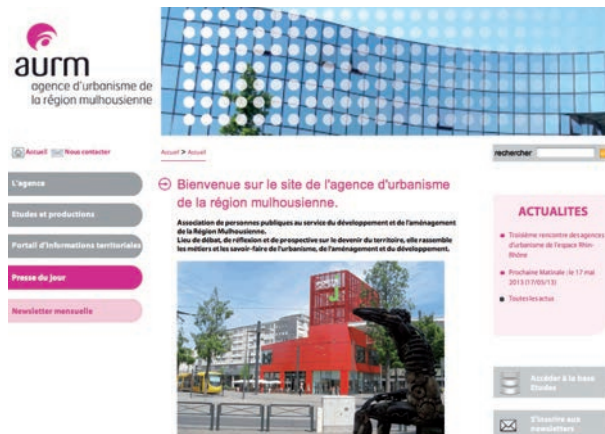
aurm
agence d'urbanisme de la région mulhousienne

Accueil Nous contacter

Accueil > Accueil

rechercher

L'agence

Etudes et productions

Portail d'informations territoriales

Presse du jour

Newsletter mensuelle

Bienvenue sur le site de l'agence d'urbanisme de la région mulhousienne.

Association de personnes publiques au service du développement et de l'aménagement de la Région Mulhousienne.
Lieu de débat, de réflexion et de prospective sur le devenir du territoire, elle rassemble les métiers et les savoir-faire de l'urbanisme, de l'aménagement et du développement.

ACTUALITES

Troisième rencontre des agences d'urbanisme de l'espace Rhin-Rhône

Prochaine Matinale : le 17 mai 2013 (17/05/13)

Toutes les actus

Accéder à la base Etudes

S'inscrire aux newsletters